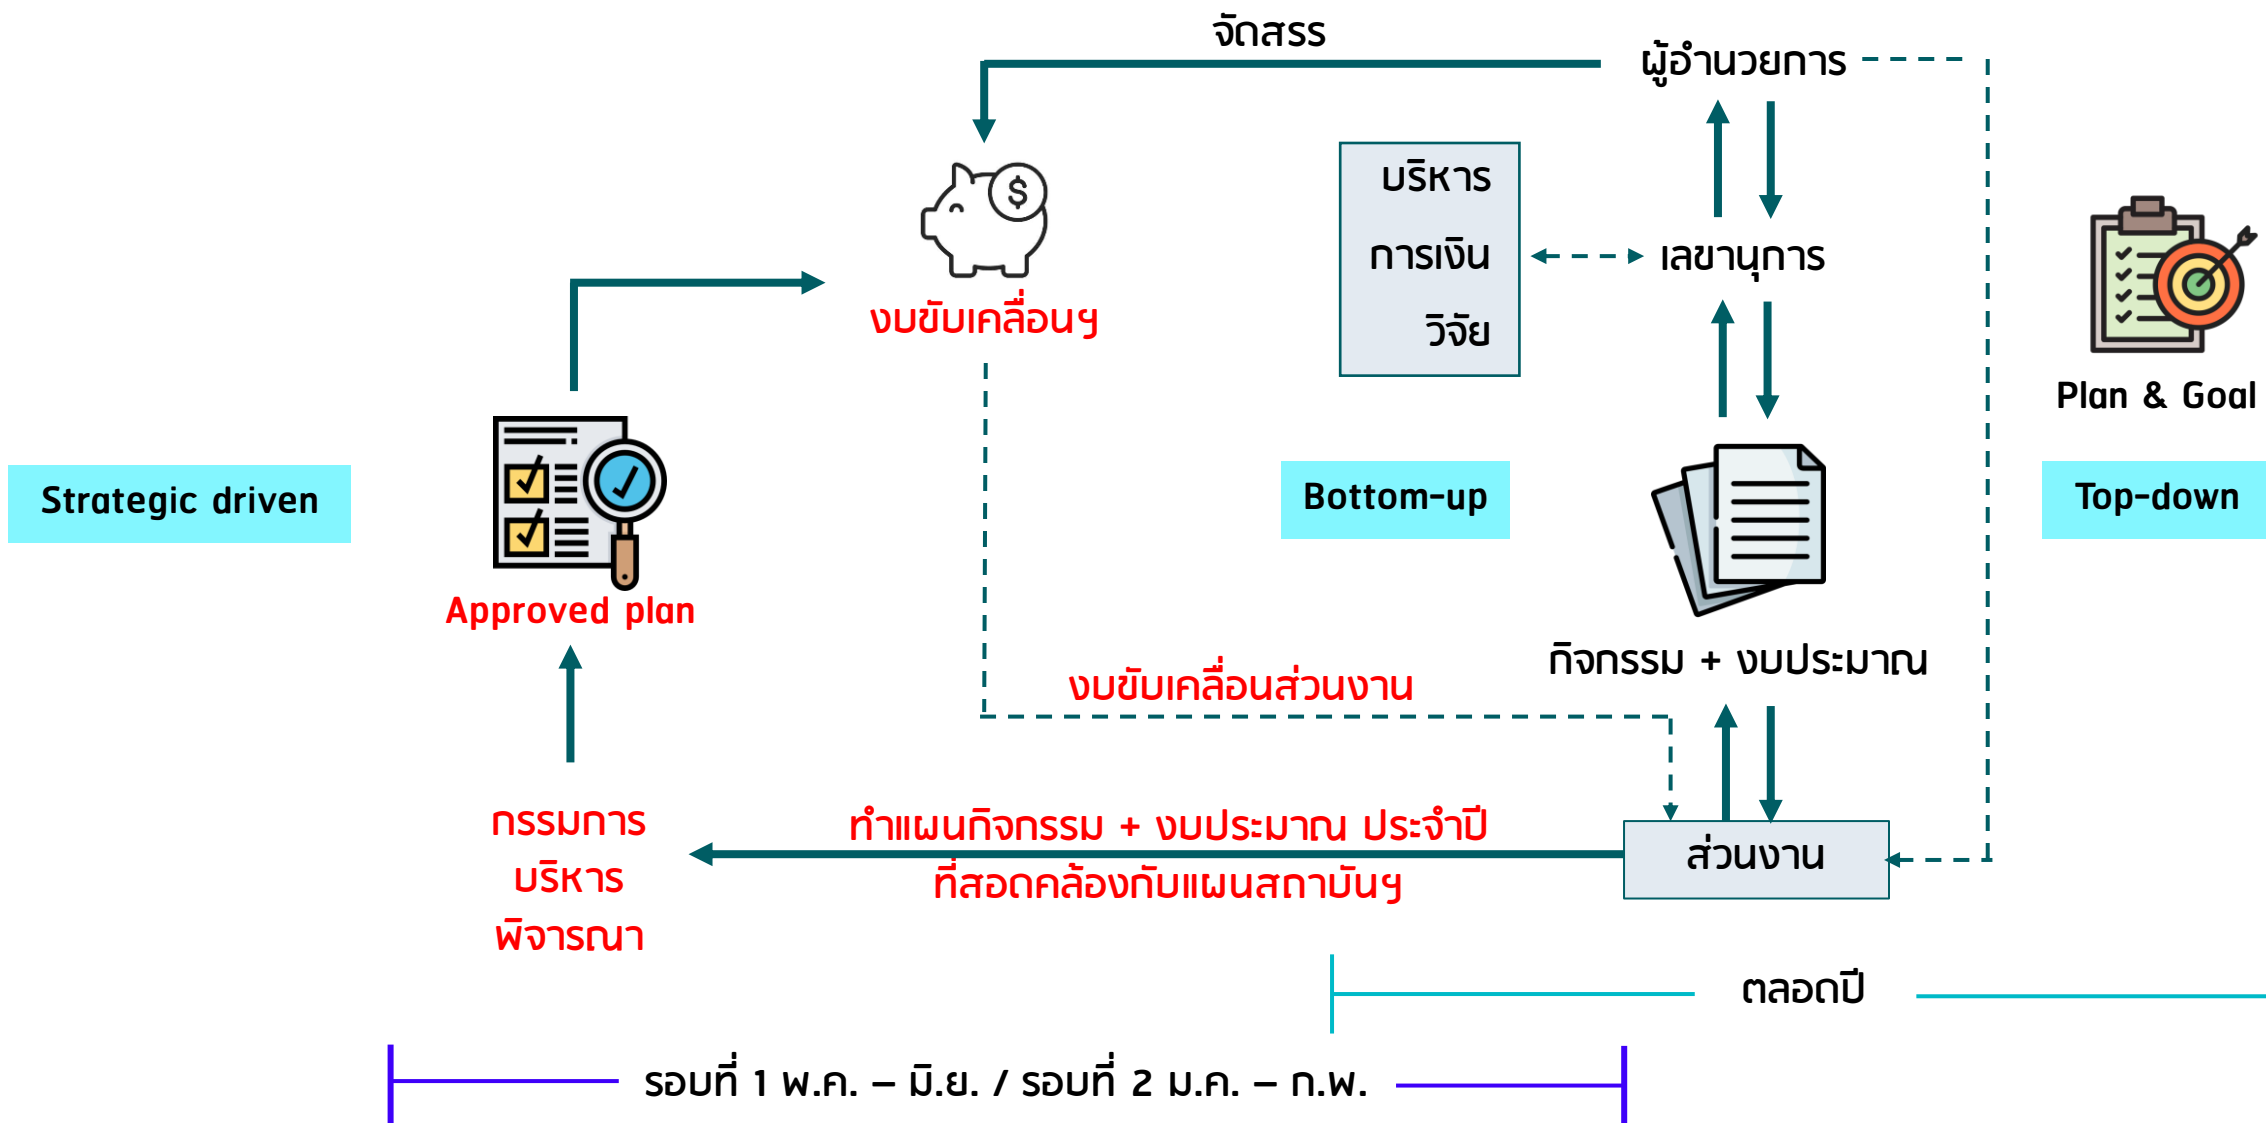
จัดสรร

ผู้อำนวยการ

บริหาร
การเงิน
วิจัย

เลขานุการ

งบขับเคลื่อนฯ

Plan & Goal

Strategic driven

Bottom-up

Top-down

Approved plan

กิจกรรม + งบประมาณ

งบขับเคลื่อนส่วนงาน

กรรมการ
บริหาร
พิจารณา

ทำแผนกิจกรรม + งบประมาณ ประจำปี
ที่สอดคล้องกับแผนสถาบันฯ

ส่วนงาน

ตลอดปี

รอบที่ 1 พ.ค. – มิ.ย. / รอบที่ 2 ม.ค. – ก.พ.